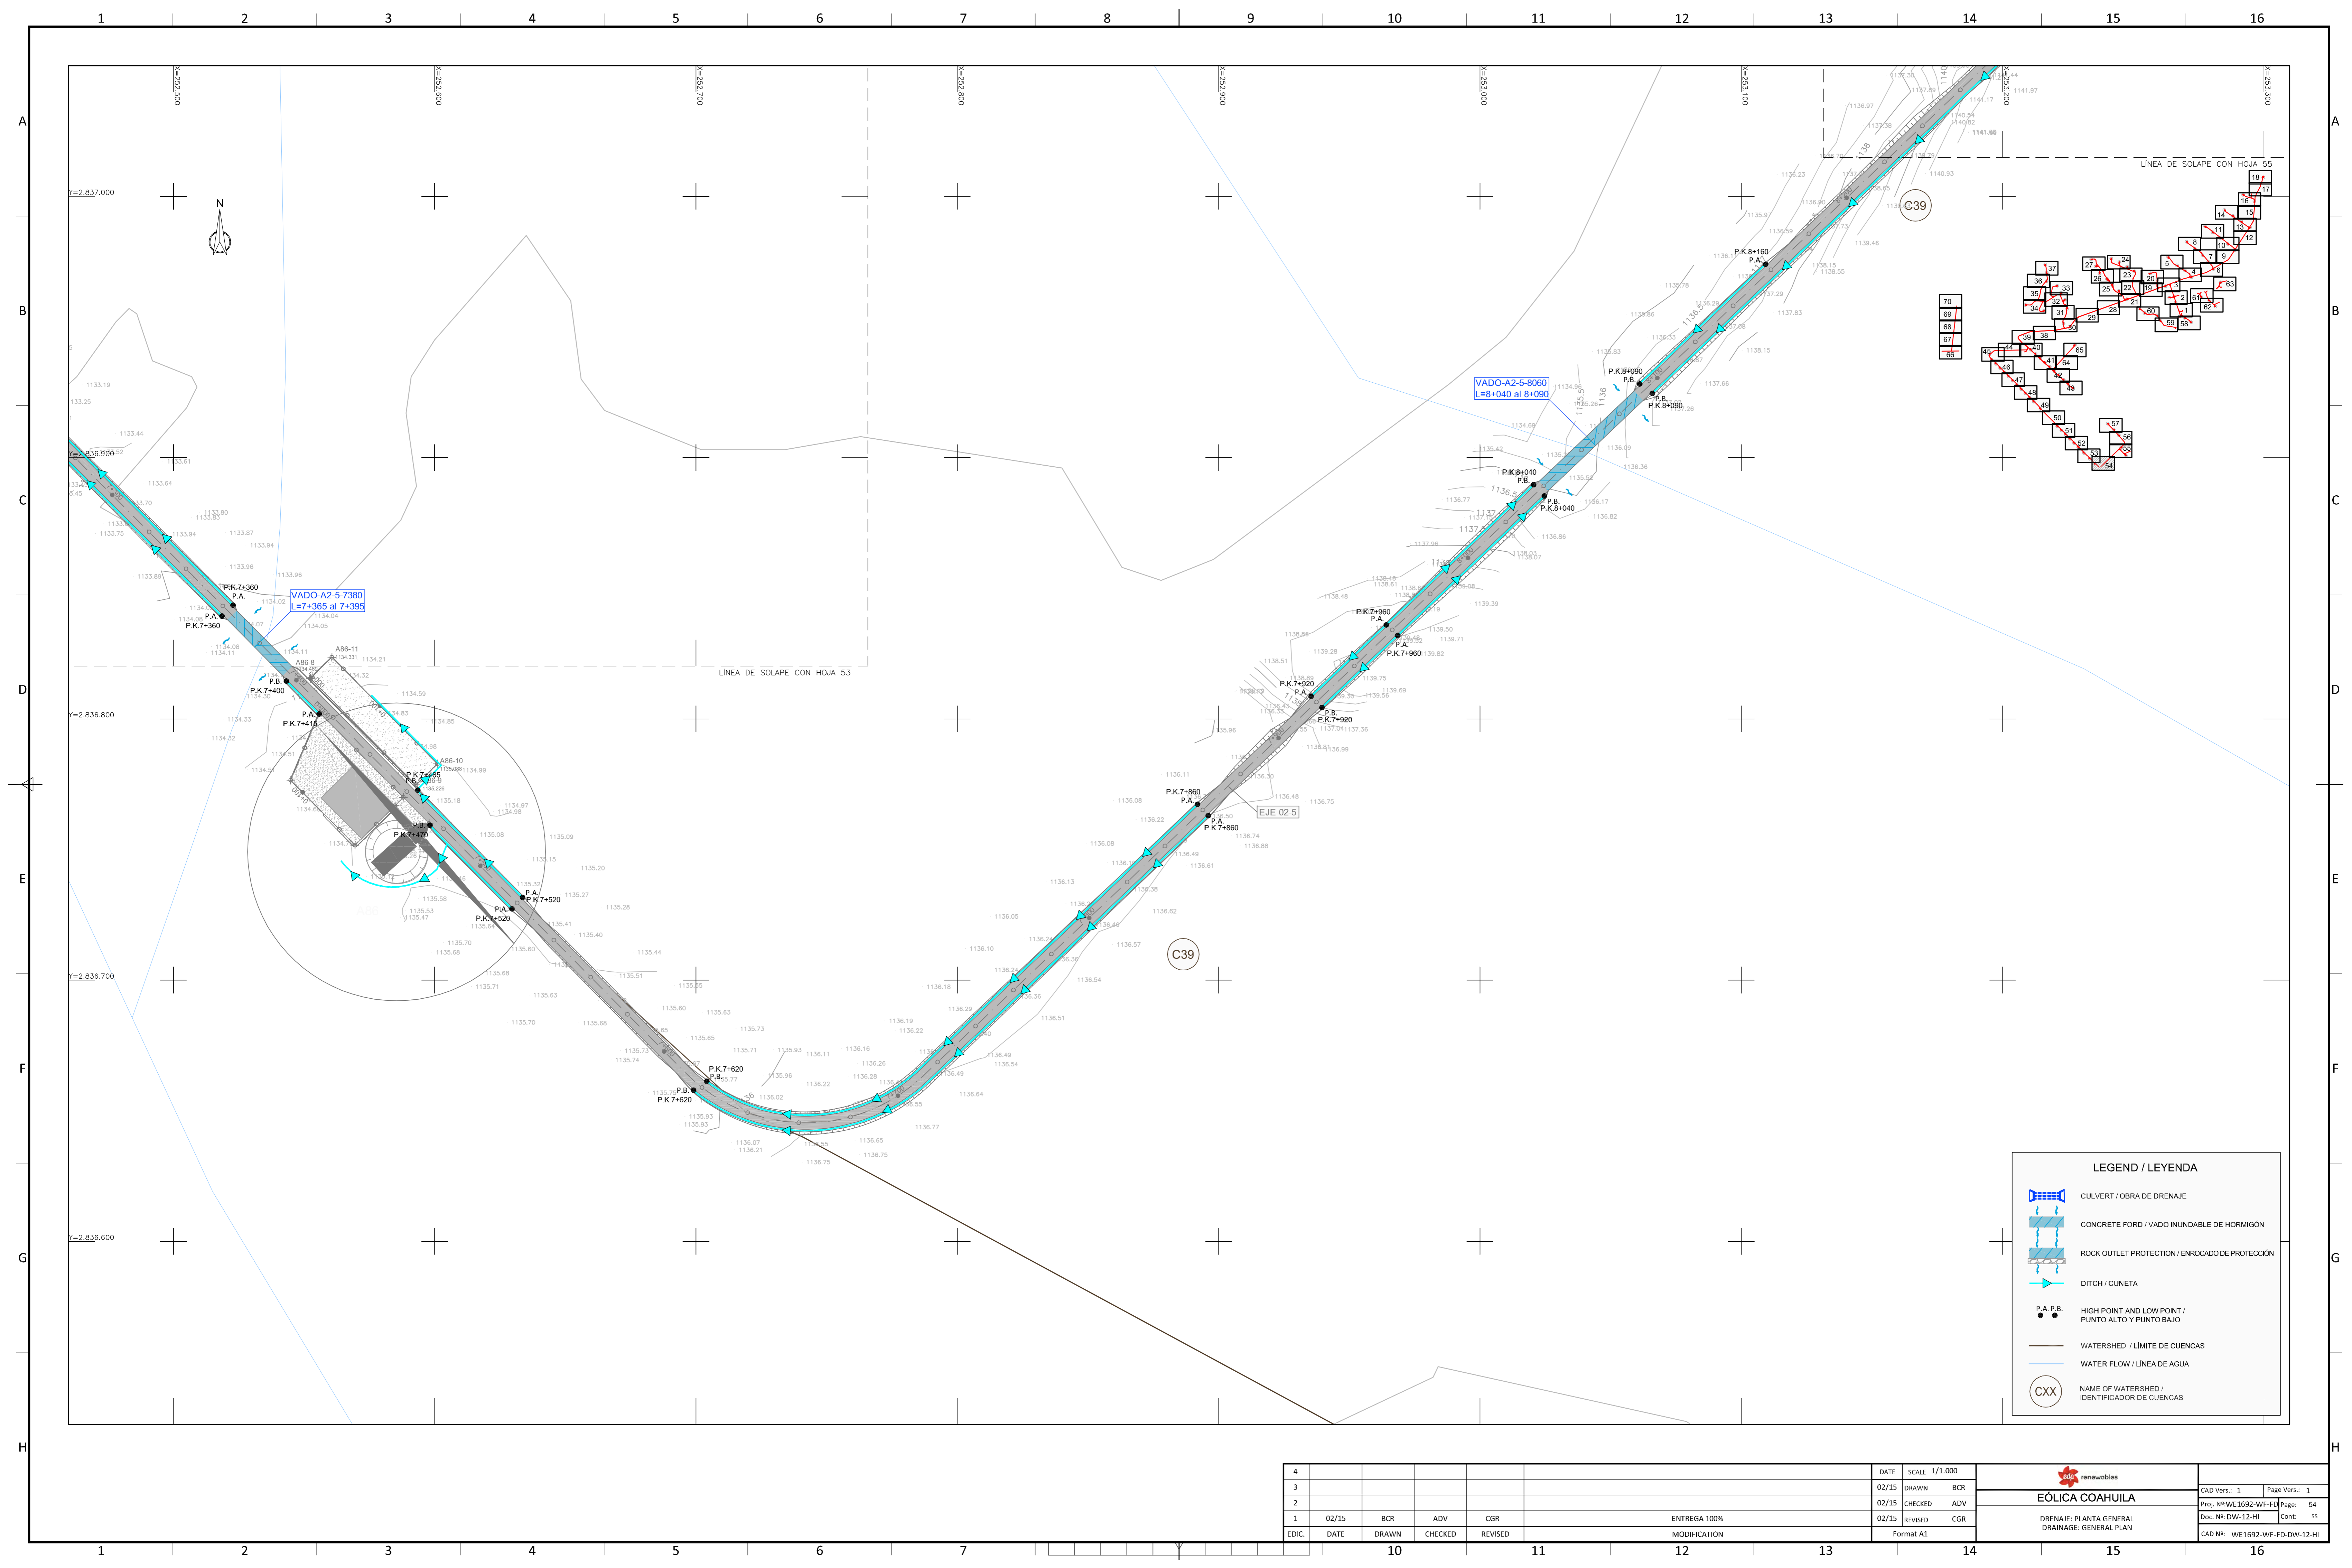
1 2 3 4 5 6 7 8 9 10 11 12 13 14 15 16

A B C D E F G H

X=252.500 X=252.600 X=252.700 X=252.800 X=252.900 X=253.000 X=253.100 X=253.200 X=253.300

Y=2.837.000
Y=2.836.900
Y=2.836.800
Y=2.836.700
Y=2.836.600

N

LÍNEA DE SOLAPE CON HOJA 55
LÍNEA DE SOLAPE CON HOJA 53

C39
C39

VADO-A2-5-7380
L=7+365 al 7+395

VADO-A2-5-8060
L=8+040 al 8+090

EJE 02-5

A86-11
A86-10

P.K.7+360 P.A.
P.A. P.K.7+360
P.B. P.K.7+400
P.A. P.K.7+415
P.K.7+465 P.B.
P.B. P.K.7+470
P.A. P.K.7+520
P.A. P.K.7+520
P.K.7+620 P.B.
P.B. P.K.7+620
P.K.7+860 P.A.
P.A. P.K.7+860
P.K.7+920 P.A.
P.B. P.K.7+920
P.K.7+960 P.A.
P.A. P.K.7+960
P.K.8+040 P.B.
P.B. P.K.8+040
P.K.8+090 P.B.
P.B. P.K.8+090
P.K.8+160 P.A.

LEGEND / LEYENDA
CULVERT / OBRA DE DRENAJE
CONCRETE FORD / VADO INUNDABLE DE HORMIGÓN
ROCK OUTLET PROTECTION / ENROCADO DE PROTECCIÓN
DITCH / CUNETA
P.A. P.B.
HIGH POINT AND LOW POINT / PUNTO ALTO Y PUNTO BAJO
WATERSHED / LÍMITE DE CUENCAS
WATER FLOW / LÍNEA DE AGUA
CXX
NAME OF WATERSHED / IDENTIFICADOR DE CUENCAS

| 4 | | | | | | DATE | SCALE 1/1.000 |
|---|---|---|---|---|---|---|---|
| 3 | | | | | | 02/15 | DRAWN BCR |
| 2 | | | | | | 02/15 | CHECKED ADV |
| 1 | 02/15 | BCR | ADV | CGR | ENTREGA 100% | 02/15 | REVISED CGR |
| EDIC. | DATE | DRAWN | CHECKED | REVISED | MODIFICATION | Format A1 | |

edp renewables
EÓLICA COAHUILA
DRENAJE: PLANTA GENERAL
DRAINAGE: GENERAL PLAN

CAD Vers.: 1 Page Vers.: 1
Proj. Nº: WE1692-WF-FD Page: 54
Doc. Nº: DW-12-HI Cont: 55
CAD Nº: WE1692-WF-FD-DW-12-HI